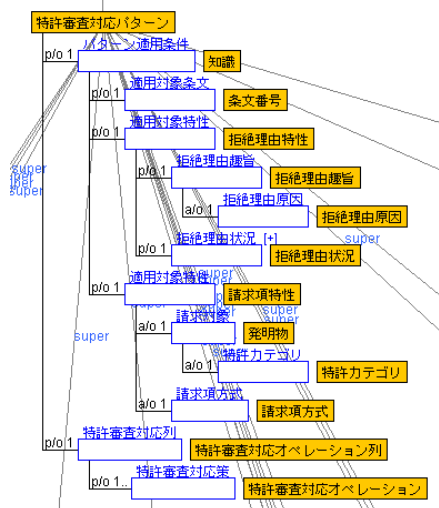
特許審査対応パターン

p/o 1 パターン適用条件 知識

p/o 1 適用対象条文 条文番号

p/o 1 適用対象特性 拒絶理由特性

p/o 1 拒絶理由趣旨 拒絶理由趣旨

a/o 1 拒絶理由原因 拒絶理由原因

p/o 1 拒絶理由状況 [+] 拒絶理由状況

super

super

super

super

super

p/o 1 適用対象特性 請求項特性

super

a/o 1 請求対象 発明物

a/o 1 特許カテゴリ 特許カテゴリ

a/o 1 請求項方式 請求項方式

p/o 1 特許審査対応列 特許審査対応オペレーション列

p/o 1.. 特許審査対応策 特許審査対応オペレーション